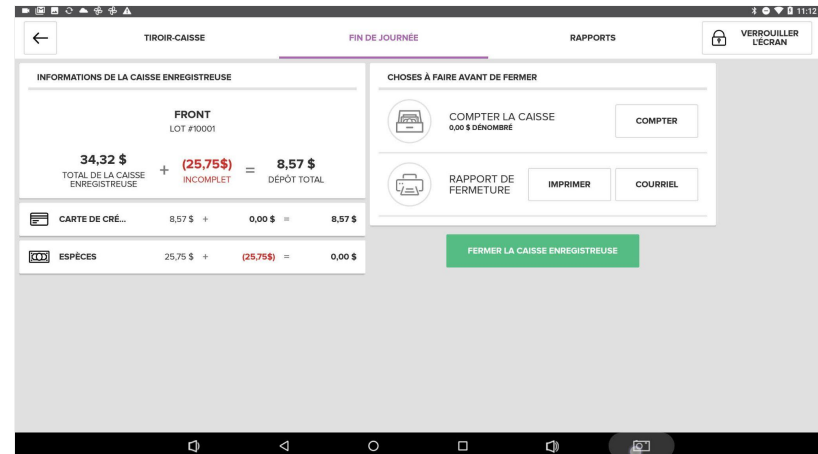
11:12

←
TIROIR-CAISSE
FIN DE JOURNÉE
RAPPORTS
VERROUILLER L'ÉCRAN

INFORMATIONS DE LA CAISSE ENREGISTREUSE

FRONT
LOT #10001

34,32 $
TOTAL DE LA CAISSE ENREGISTREUSE
+
(25,75$)
INCOMPLET
=
8,57 $
DÉPÔT TOTAL

| CARTE DE CRÉ... | 8,57 $ + | 0,00 $ = | 8,57 $ |
|---|---|---|---|
| ESPÈCES | 25,75 $ + | (25,75$) = | 0,00 $ |

CHOSES À FAIRE AVANT DE FERMER

COMPTER LA CAISSE
0,00 $ DÉNOMBRÉ
COMPTER

RAPPORT DE FERMETURE
IMPRIMER
COURRIEL

FERMER LA CAISSE ENREGISTREUSE